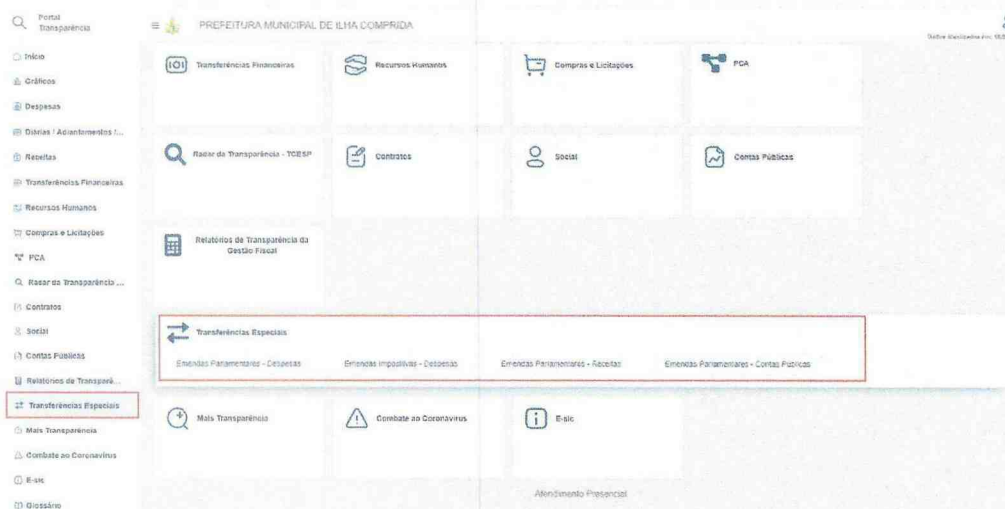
Portal Transparência

Início
Gráficos
Despesas
Diárias / Adiantamentos /...
Receitas
Transferências Financeiras
Recursos Humanos
Compras e Licitações
PCA
Radar da Transparência ...
Contratos
Social
Contas Públicas
Relatórios de Transparê...
Transferências Especiais
Mais Transparência
Combate ao Coronavírus
E-sic
Glossário

PREFEITURA MUNICIPAL DE ILHA COMPRIDA

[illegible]

Transferências Financeiras
Recursos Humanos
Compras e Licitações
PCA
Radar da Transparência - TCESP
Contratos
Social
Contas Públicas
Relatórios de Transparência da Gestão Fiscal

Transferências Especiais
Emendas Parlamentares - Despesas
Emendas Impositivas - Despesas
Emendas Parlamentares - Receitas
Emendas Parlamentares - Contas Públicas

Mais Transparência
Combate ao Coronavírus
E-sic

Atendimento Presencial